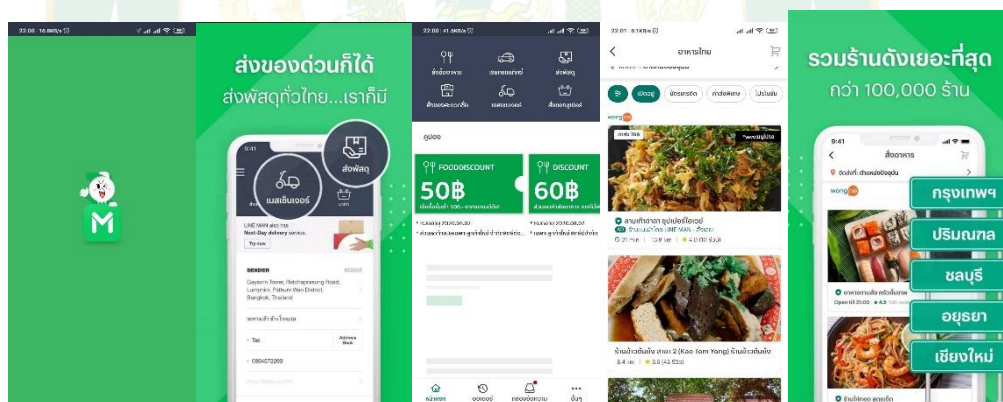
22:08 16.8KB/s

M

ส่งของด่วนก็ได้
ส่งพัสดุทั่วไทย...เราก็มี

9:41

เมสเซ็นเจอร์

ส่งพัสดุ

LINE MAN also has
Next-Day delivery service.

Try now

SENDER

Gaysorn Tower, Ratchaprasong Road, Lumpini, Pathum Wan District, Bangkok, Thailand

Tao

0934572289

22:08 41.8KB/s

คูปอง

FOODDISCOUNT

50฿

DISCOUNT

60฿

หน้าแรก

22:01 8.1KB/s

อาหารไทย

วงใน

ร้านข้าวต้มเจ๊ง เกษร 2 (Kao Tom Yong) ร้านข้าวต้มเจ๊ง

8.4 km · 3.9 (43 รีวิว)

รวมร้านดังเยอะที่สุด
กว่า 100,000 ร้าน

9:41

สั่งอาหาร

วงใน

Open till 21:00

กรุงเทพฯ

ปริมณฑล

ชลบุรี

อยุธยา

เชียงใหม่